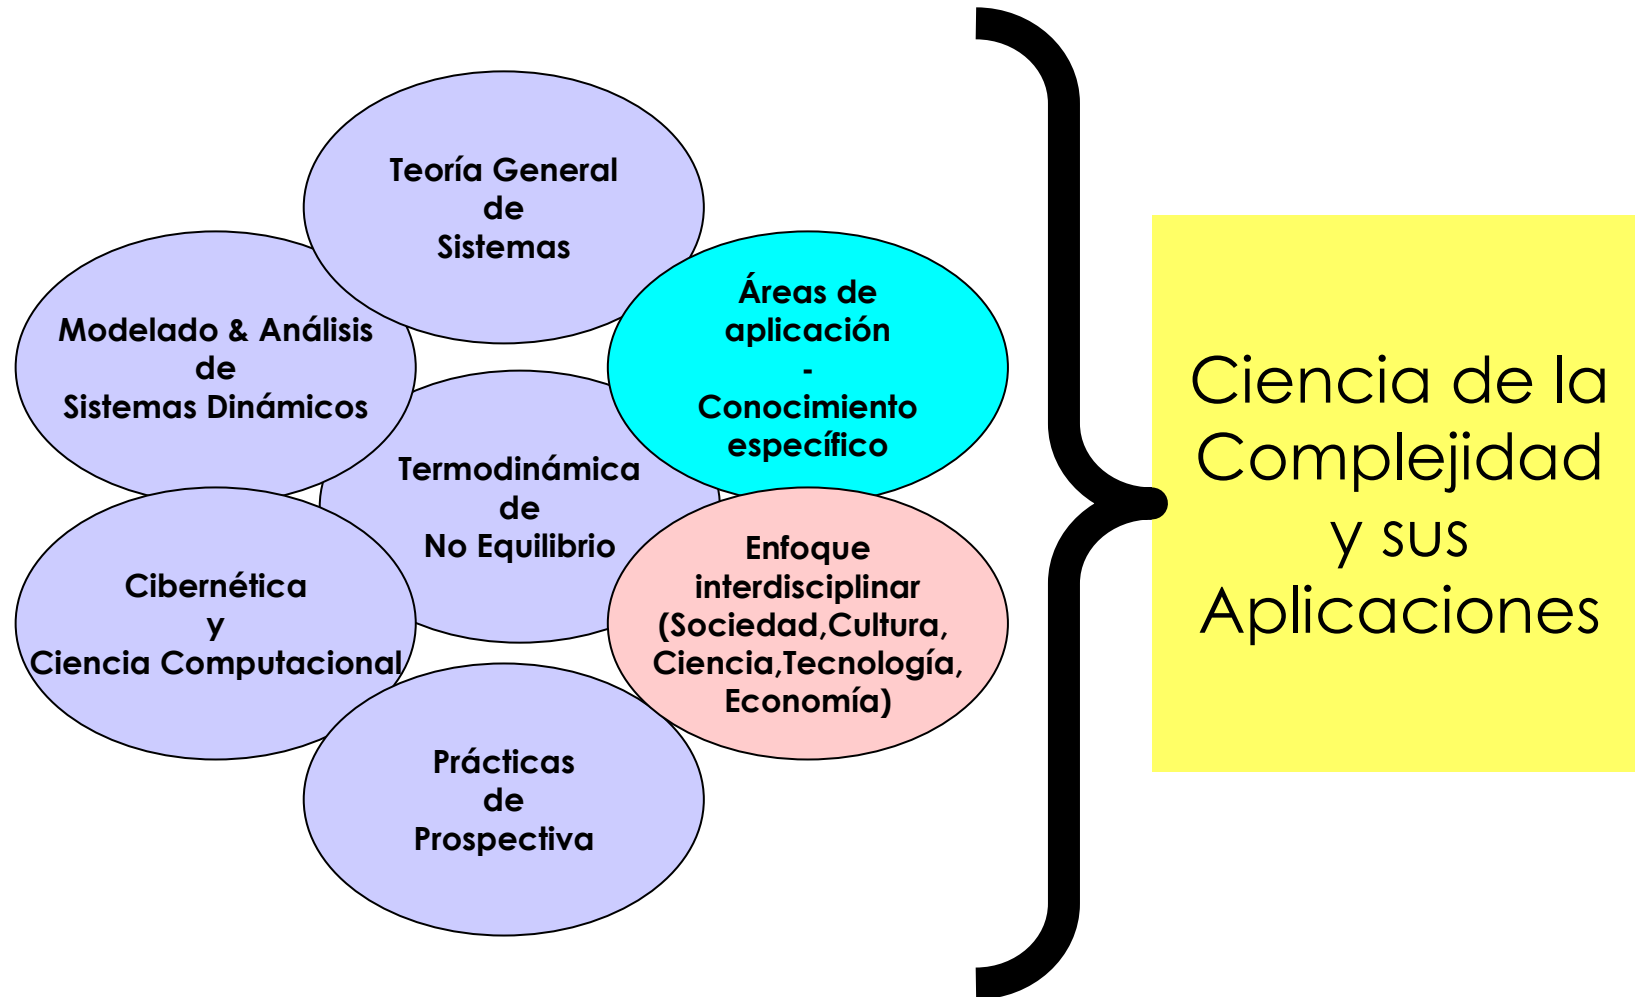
Teoría General de Sistemas

Modelado & Análisis de Sistemas Dinámicos

Áreas de aplicación - Conocimiento específico

Termodinámica de No Equilibrio

Cibernética y Ciencia Computacional

Enfoque interdisciplinar (Sociedad,Cultura, Ciencia,Tecnología, Economía)

Prácticas de Prospectiva

Ciencia de la Complejidad y sus Aplicaciones